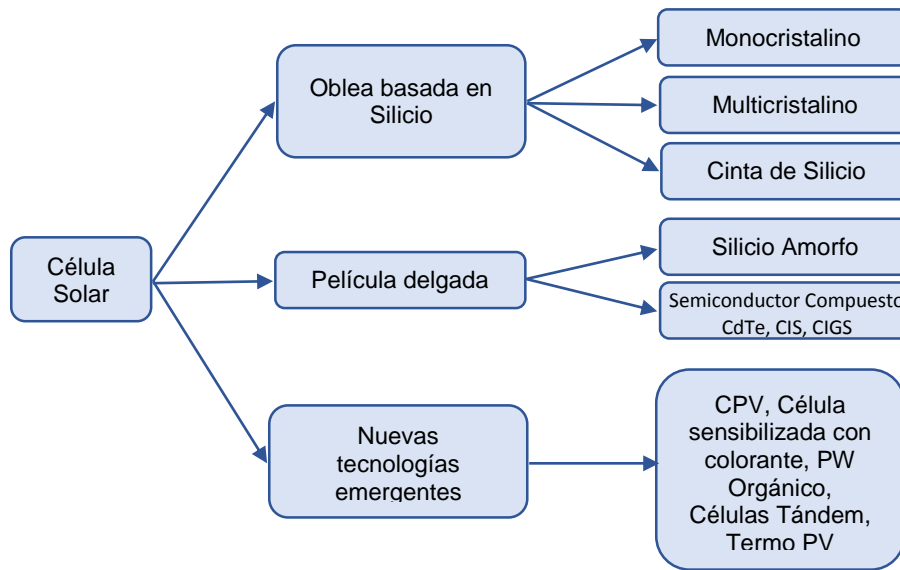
Célula Solar

Oblea basada en Silicio

Monocristalino

Multicristalino

Cinta de Silicio

Película delgada

Silicio Amorfo

Semiconductor Compuesto CdTe, CIS, CIGS

Nuevas tecnologías emergentes

CPV, Célula sensibilizada con colorante, PW Orgánico, Células Tándem, Termo PV